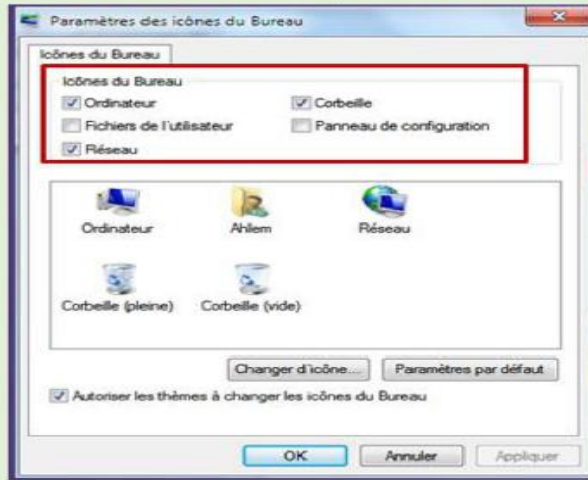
Paramètres des icônes du Bureau

Icônes du Bureau

Icônes du Bureau
Ordinateur
Corbeille
Fichiers de l'utilisateur
Panneau de configuration
Réseau

Ordinateur
Ahlem
Réseau
Corbeille (pleine)
Corbeille (vide)

Changer d'icône...
Paramètres par défaut

Autoriser les thèmes à changer les icônes du Bureau

OK
Annuler
Appliquer